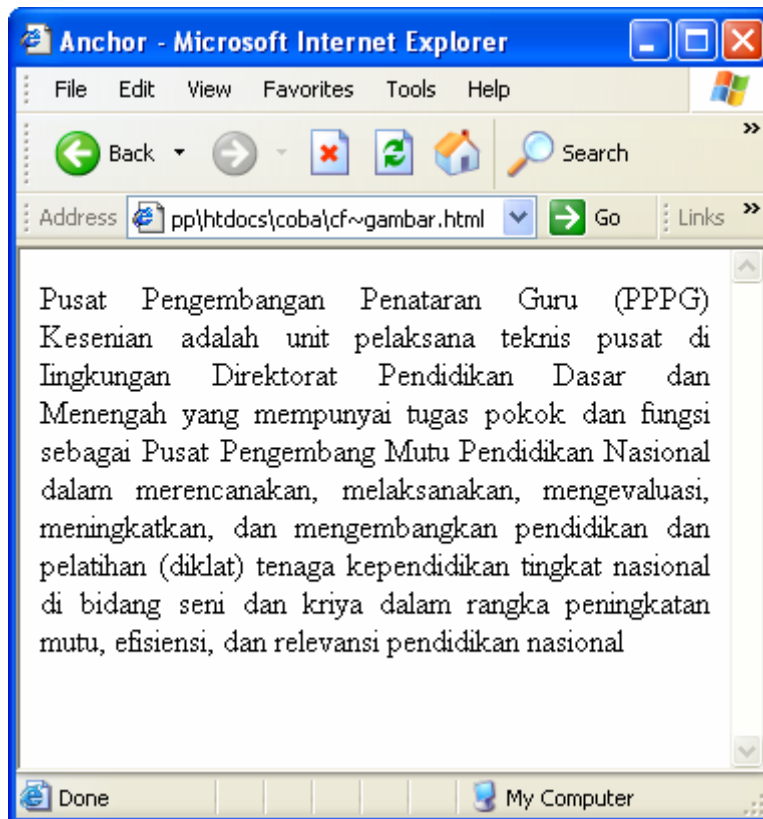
Anchor - Microsoft Internet Explorer

File Edit View Favorites Tools Help

Back Search

Address pp\htdocs\coba\cf~gambar.html Go Links

Pusat Pengembangan Penataran Guru (PPPG) Kesenian adalah unit pelaksana teknis pusat di lingkungan Direktorat Pendidikan Dasar dan Menengah yang mempunyai tugas pokok dan fungsi sebagai Pusat Pengembang Mutu Pendidikan Nasional dalam merencanakan, melaksanakan, mengevaluasi, meningkatkan, dan mengembangkan pendidikan dan pelatihan (diklat) tenaga kependidikan tingkat nasional di bidang seni dan kriya dalam rangka peningkatan mutu, efisiensi, dan relevansi pendidikan nasional

Done My Computer